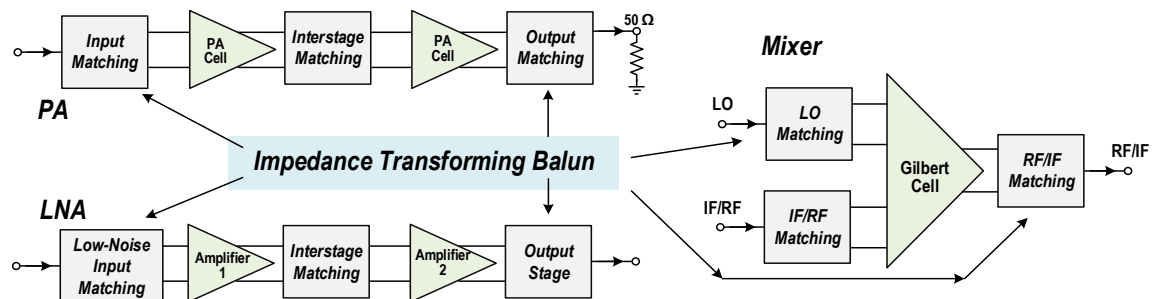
Input Matching
PA Cell
Interstage Matching
PA Cell
Output Matching
50 Ω
PA
Mixer
LO
LO Matching
Impedance Transforming Balun
Gilbert Cell
RF/IF Matching
RF/IF
LNA
IF/RF
IF/RF Matching
Low-Noise Input Matching
Amplifier 1
Interstage Matching
Amplifier 2
Output Stage